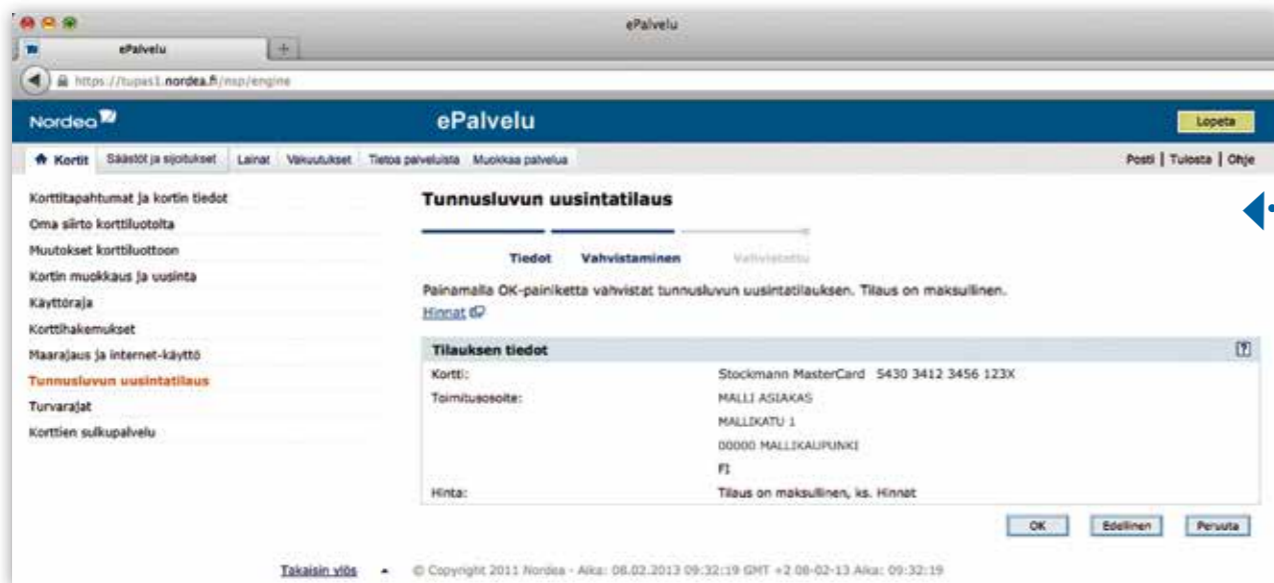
ePalvelu

ePalvelu

https://tupas1.nordea.fi/nsp/engine

Nordea

ePalvelu

Lopeta

Kortit | Säästöt ja sijoitukset | Lainat | Vakuutukset | Tietoa palveluista | Muokkaa palvelua

Posti | Tulosta | Ohje

Korttitapahtumat ja kortin tiedot
Oma siirto korttiluotolta
Muutokset korttiluottoon
Kortin muokkaus ja uusinta
Käyttöraja
Korttihakemukset
Maarajaus ja internet-käyttö
Tunnusluvun uusintatilaus
Turvarajat
Korttien sulkupalvelu

Tunnusluvun uusintatilaus

Tiedot | Vahvistaminen | Vahvistettu

Painamalla OK-painiketta vahvistat tunnusluvun uusintatilauksen. Tilaus on maksullinen.

Hinnat

| Tilauksen tiedot | |
|---|---|
| Kortti: | Stockmann MasterCard 5430 3412 3456 123X |
| Toimitusosoite: | MALLI ASIAKAS |
| | MALLIKATU 1 |
| | 00000 MALLIKAUPUNKI |
| | FI |
| Hinta: | Tilaus on maksullinen, ks. Hinnat |

OK | Edellinen | Peruuta

Takaisin ylös

© Copyright 2011 Nordea - Aika: 08.02.2013 09:32:19 GMT +2 08-02-13 Aika: 09:32:19